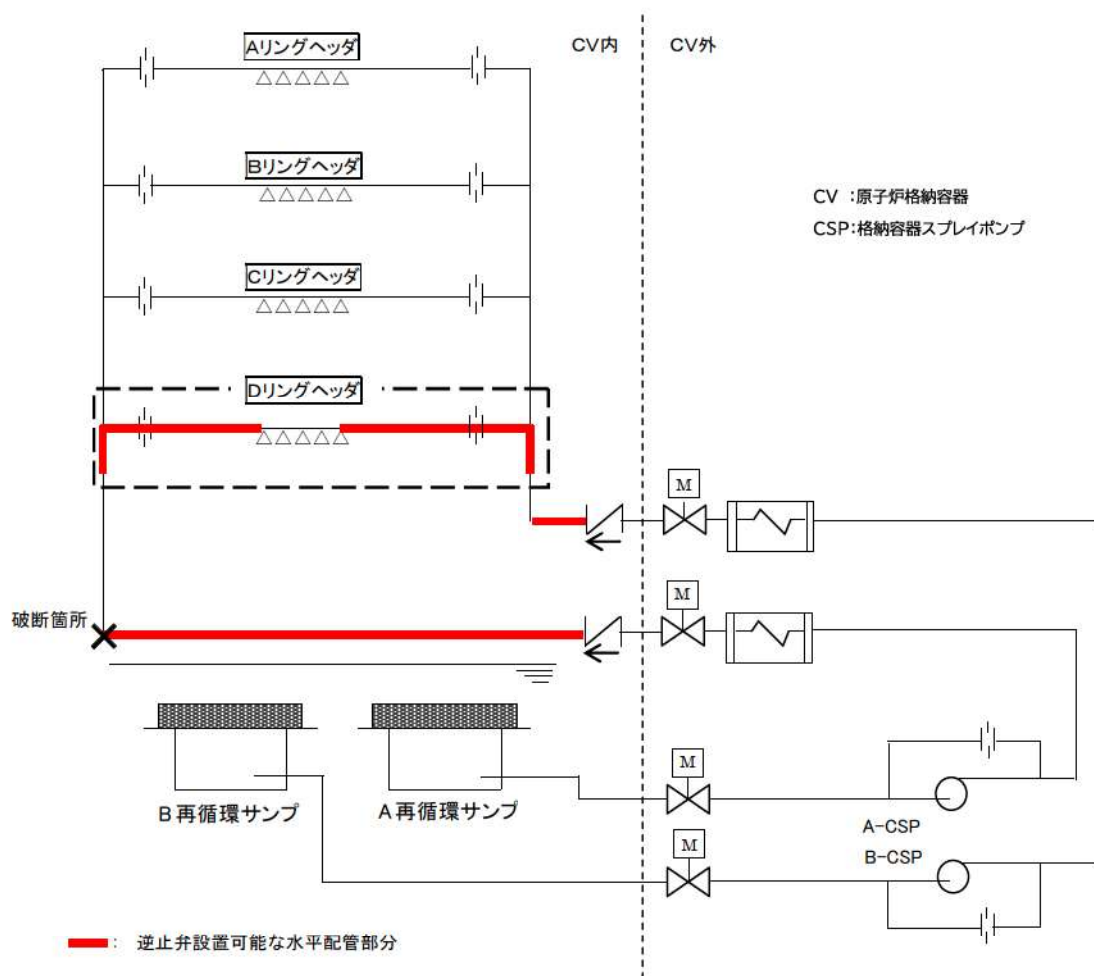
Aリングヘッダ

Bリングヘッダ

Cリングヘッダ

Dリングヘッダ

CV内

CV外

CV :原子炉格納容器

CSP:格納容器スプレイポンプ

M

M

M

M

破断箇所

B 再循環サンプ

A 再循環サンプ

A-CSP

B-CSP

: 逆止弁設置可能な水平配管部分